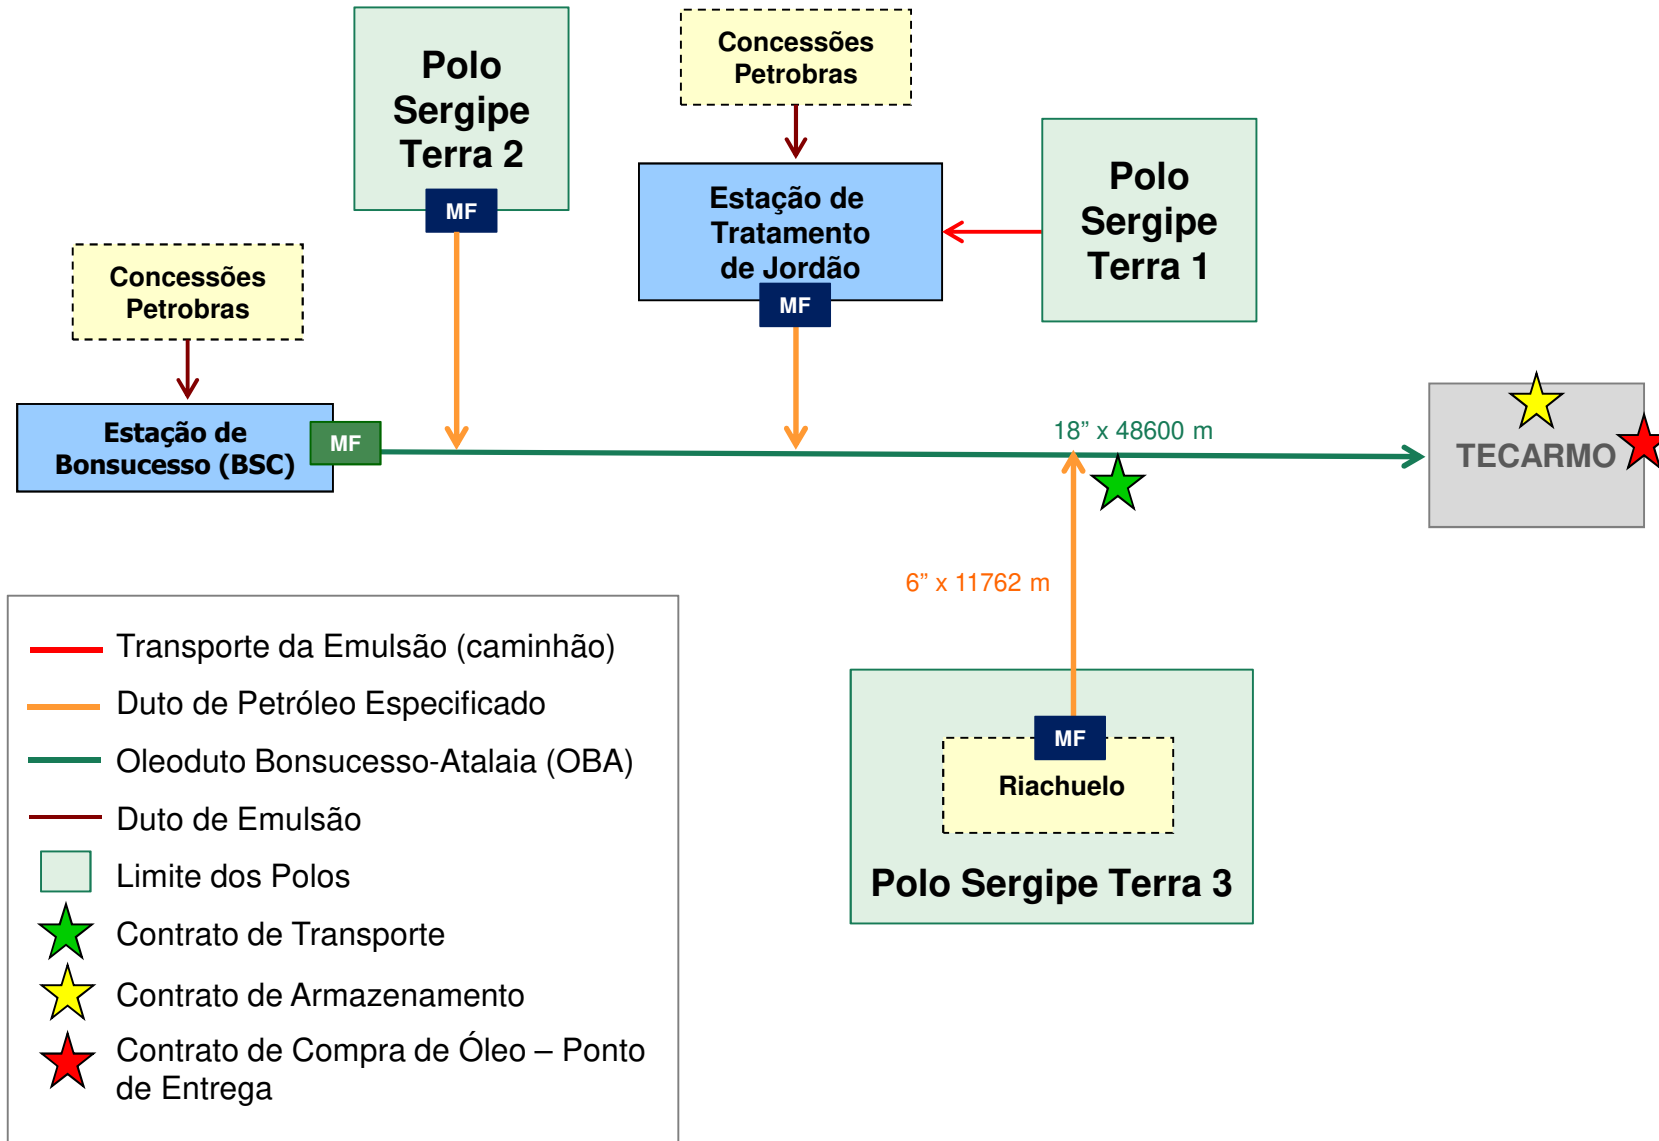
Polo Sergipe Terra 2

MF

Concessões Petrobras

Estação de Tratamento de Jordão

MF

Polo Sergipe Terra 1

Concessões Petrobras

Estação de Bonsucesso (BSC)

MF

18” x 48600 m

TECARMO

6” x 11762 m

MF

Riachuelo

Polo Sergipe Terra 3

Transporte da Emulsão (caminhão)

Duto de Petróleo Especificado

Oleoduto Bonsucesso-Atalaia (OBA)

Duto de Emulsão

Limite dos Polos

Contrato de Transporte

Contrato de Armazenamento

Contrato de Compra de Óleo – Ponto de Entrega